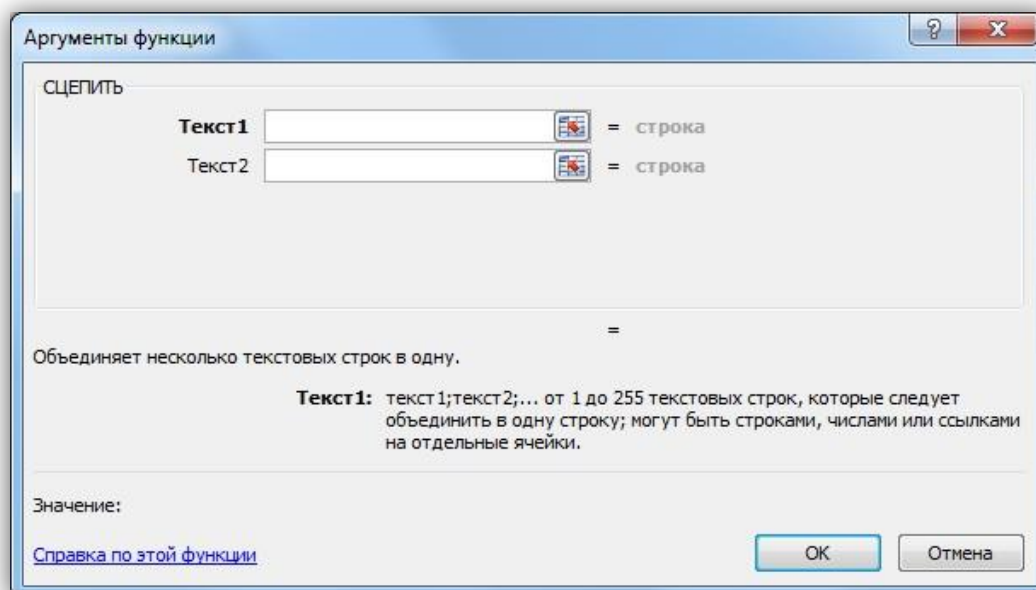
Аргументы функции

?

X

СЦЕПИТЬ

Текст1 = строка

Текст2 = строка

=

Объединяет несколько текстовых строк в одну.

Текст1: текст1;текст2;... от 1 до 255 текстовых строк, которые следует объединить в одну строку; могут быть строками, числами или ссылками на отдельные ячейки.

Значение:

Справка по этой функции

ОК

Отмена